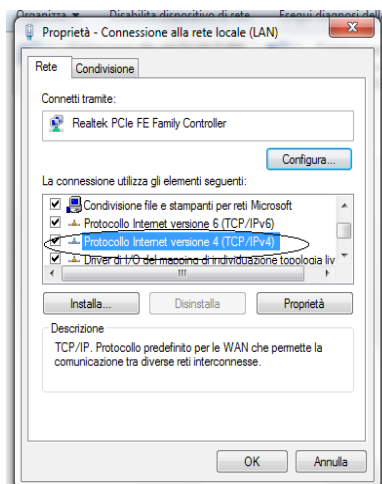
Organizza ▾ Disabilita dispositivo di rete Esegui diagnosi del

Proprietà - Connessione alla rete locale (LAN)

Rete | Condivisione

Connetti tramite:

Realtek PCIe FE Family Controller

Configura...

La connessione utilizza gli elementi seguenti:

Condivisione file e stampanti per reti Microsoft
Protocollo Internet versione 6 (TCP/IPv6)
Protocollo Internet versione 4 (TCP/IPv4)
Driver di I/O del mapping di individuazione topologia liv

Installa... | Disinstalla | Proprietà

Descrizione
TCP/IP. Protocollo predefinito per le WAN che permette la comunicazione tra diverse reti interconnesse.

OK | Annulla